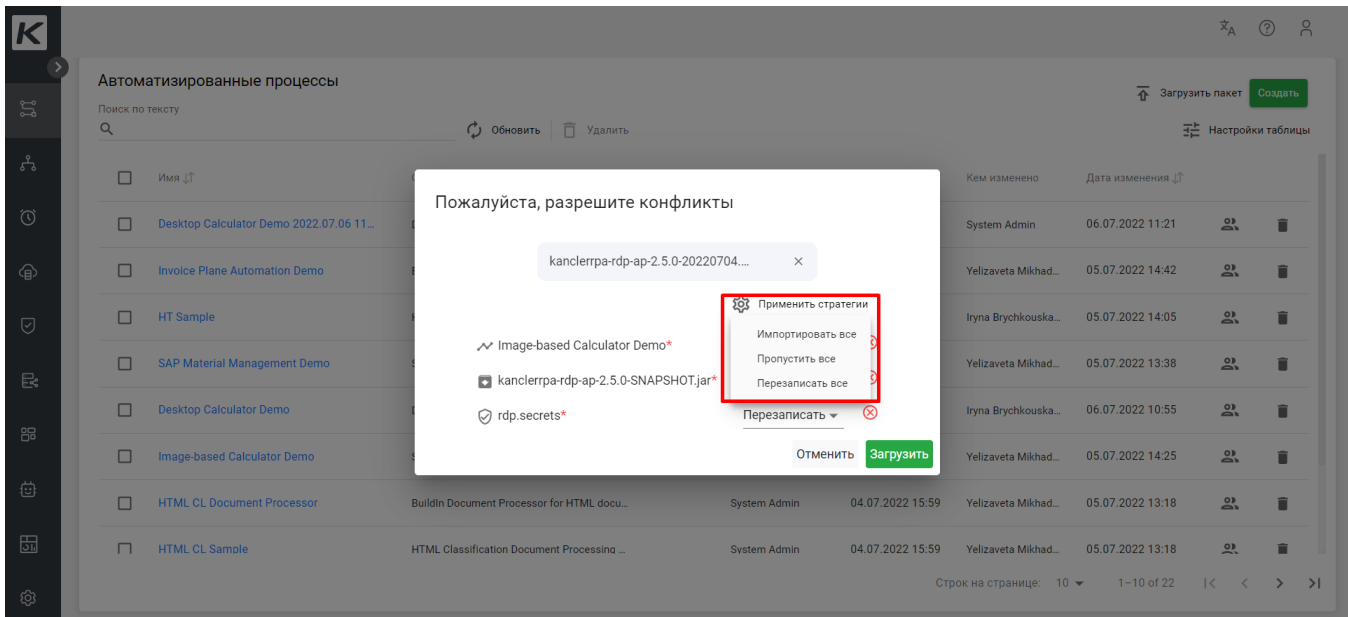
K

Автоматизированные процессы

Поиск по тексту

Обновить | Удалить

Загрузить пакет Создать

Настройки таблицы

| | Имя | | | | Кем изменено | Дата изменения | | |
|---|---|---|---|---|---|---|---|---|
| | Desktop Calculator Demo 2022.07.06 11... | | | | System Admin | 06.07.2022 11:21 | | |
| | Invoice Plane Automation Demo | | | | Yelizaveta Mikhad... | 05.07.2022 14:42 | | |
| | HT Sample | | | | Iryna Brychkouska... | 05.07.2022 14:05 | | |
| | SAP Material Management Demo | | | | Yelizaveta Mikhad... | 05.07.2022 13:38 | | |
| | Desktop Calculator Demo | | | | Iryna Brychkouska... | 06.07.2022 10:55 | | |
| | Image-based Calculator Demo | | | | Yelizaveta Mikhad... | 05.07.2022 14:25 | | |
| | HTML CL Document Processor | BuildIn Document Processor for HTML docu... | System Admin | 04.07.2022 15:59 | Yelizaveta Mikhad... | 05.07.2022 13:18 | | |
| | HTML CL Sample | HTML Classification Document Processing ... | System Admin | 04.07.2022 15:59 | Yelizaveta Mikhad... | 05.07.2022 13:18 | | |

Строк на странице: 10 1–10 of 22

Пожалуйста, разрешите конфликты

kanclerrpa-rdp-ap-2.5.0-20220704....

Применить стратегии

Импортировать все

Пропустить все

Перезаписать все

Image-based Calculator Demo*

kanclerrpa-rdp-ap-2.5.0-SNAPSHOT.jar*

rdp.secrets*

Перезаписать

Отменить Загрузить